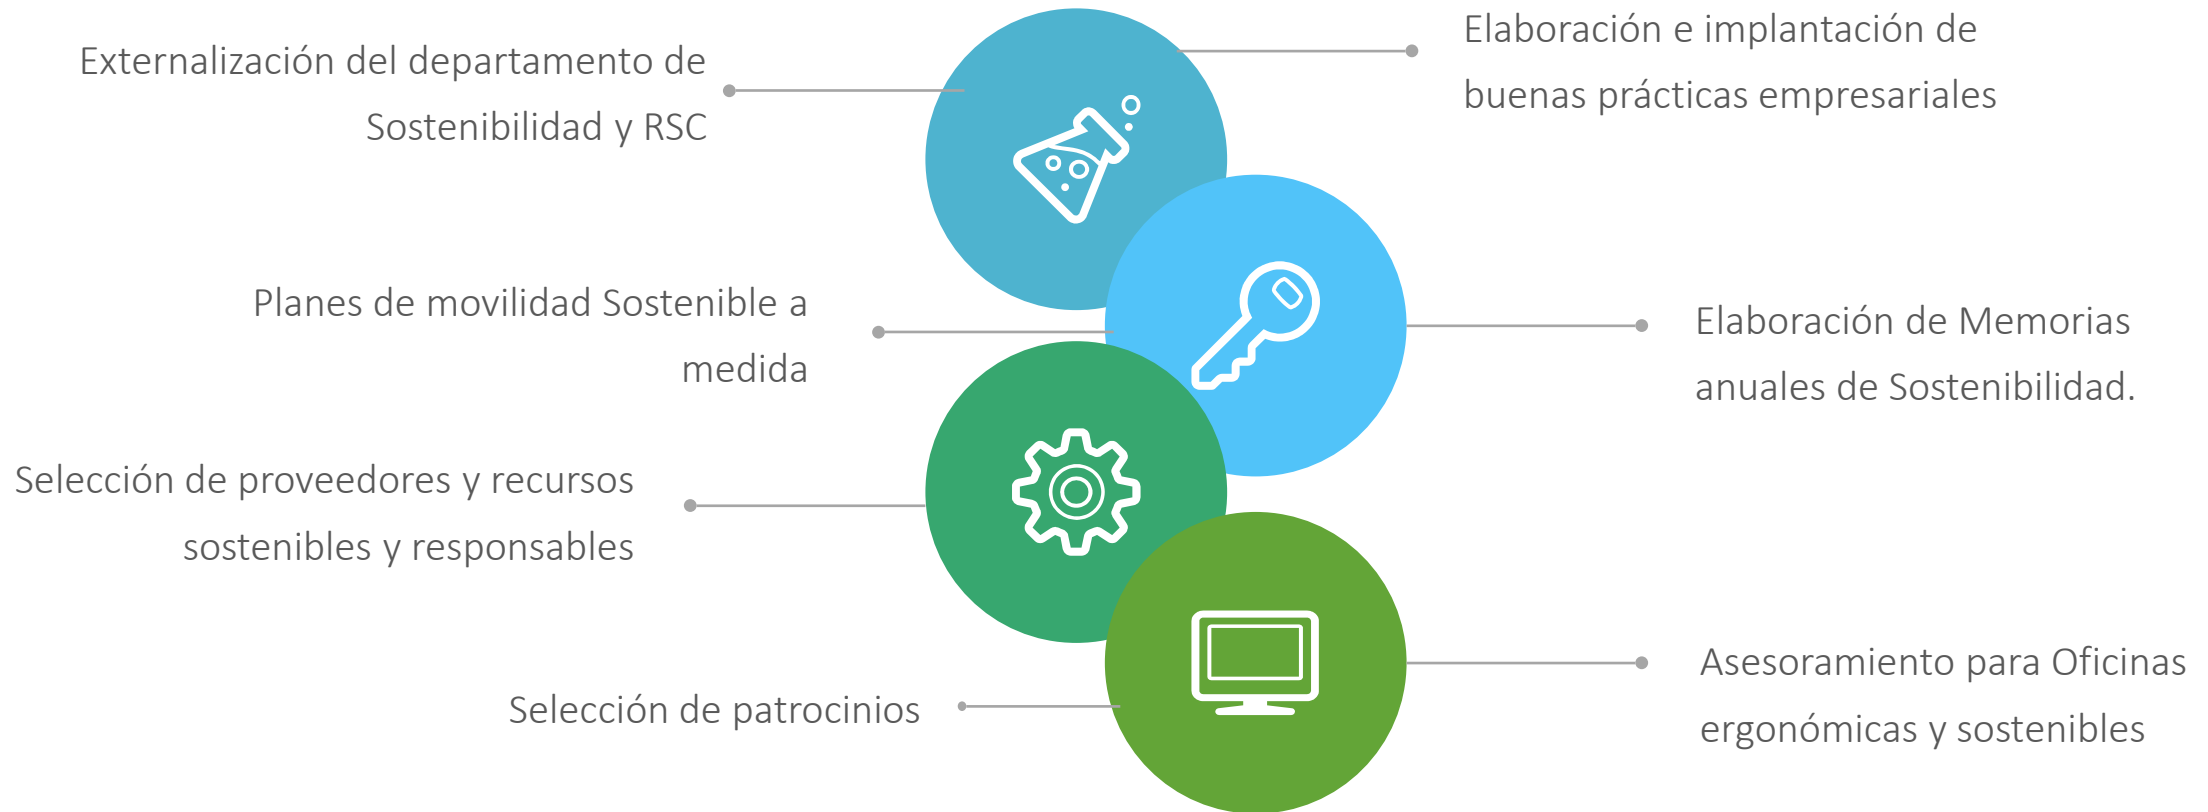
Externalización del departamento de Sostenibilidad y RSC

Elaboración e implantación de buenas prácticas empresariales

Planes de movilidad Sostenible a medida

Elaboración de Memorias anuales de Sostenibilidad.

Selección de proveedores y recursos sostenibles y responsables

Selección de patrocinios

Asesoramiento para Oficinas ergonómicas y sostenibles